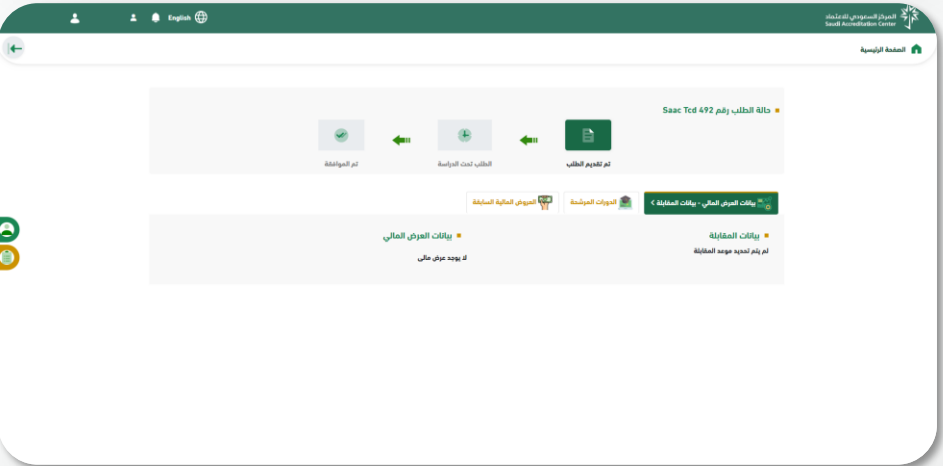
English

المركز السعودي للاعتماد
Saudi Accreditation Center

الصفحة الرئيسية

حالة الطلب رقم Saac Tcd 492

تم تقديم الطلب

الطلب تحت الدراسة

تم الموافقة

بيانات العرض المالي - بيانات المقابلة

الدورات المرشحة

العروض المالية السابقة

بيانات المقابلة

لم يتم تحديد موعد المقابلة

بيانات العرض المالي

لا يوجد عرض مالي